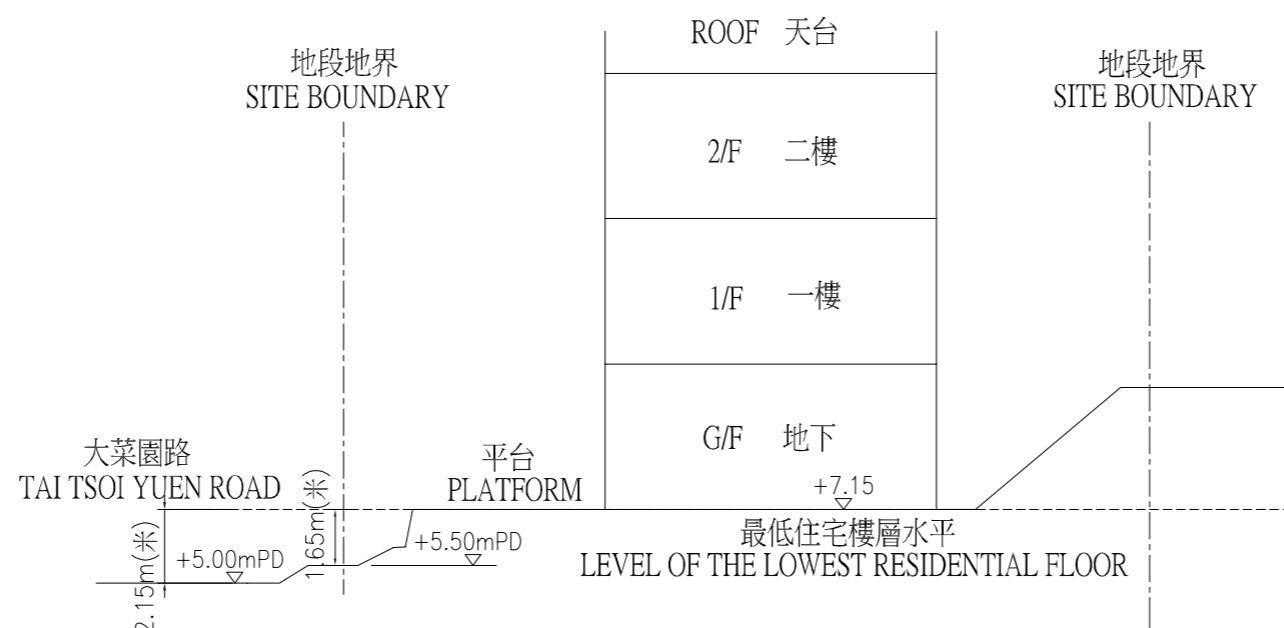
ROOF 天台

地段地界
SITE BOUNDARY

地段地界
SITE BOUNDARY

2/F 二樓

1/F 一樓

G/F 地下

大菜園路
TAI TSOI YUEN ROAD

平台
PLATFORM

+7.15

1.65m(米)

+5.50mPD

+5.00mPD

2.15m(米)

最低住宅樓層水平
LEVEL OF THE LOWEST RESIDENTIAL FLOOR